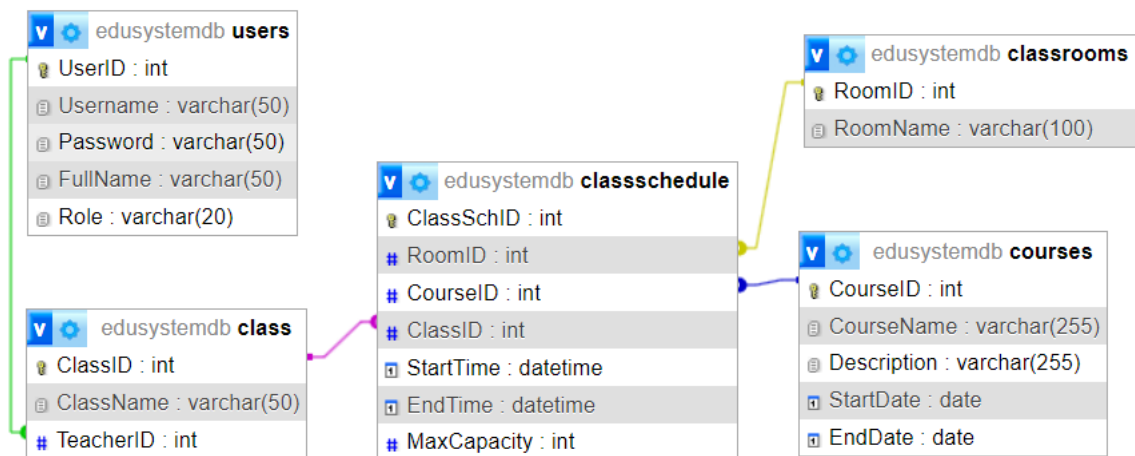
v edusystemdb users
UserID : int
Username : varchar(50)
Password : varchar(50)
FullName : varchar(50)
Role : varchar(20)

v edusystemdb class
ClassID : int
ClassName : varchar(50)
TeacherID : int

v edusystemdb classschedule
ClassSchID : int
RoomID : int
CourseID : int
ClassID : int
StartTime : datetime
EndTime : datetime
MaxCapacity : int

v edusystemdb classrooms
RoomID : int
RoomName : varchar(100)

v edusystemdb courses
CourseID : int
CourseName : varchar(255)
Description : varchar(255)
StartDate : date
EndDate : date